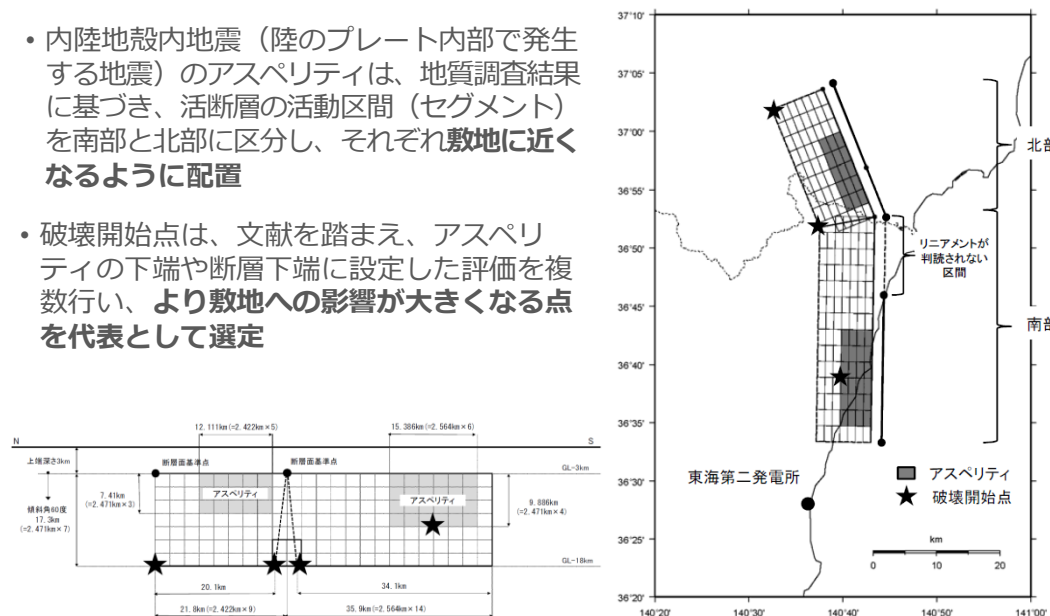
• 内陸地殻内地震（陸のプレート内部で発生する地震）のアスペリティは、地質調査結果に基づき、活断層の活動区間（セグメント）を南部と北部に区分し、それぞれ**敷地に近くなるように配置**

• 破壊開始点は、文献を踏まえ、アスペリティの下端や断層下端に設定した評価を複数行い、**より敷地への影響が大きくなる点を代表として選定**

N

S

12.111km (=2.422km×5)

15.386km (=2.564km×6)

上端深さ3km

断層面基準点

断層面基準点

GL-3km

7.41km (=2.471km×3)

アスペリティ

アスペリティ

9.886km (=2.471km×4)

傾斜角60度 17.3km (=2.471km×7)

GL-18km

20.1km

34.1km

21.8km (=2.422km×9)

35.9km (=2.564km×14)

37°10'

37°05'

37°00'

36°55'

36°50'

36°45'

36°40'

36°35'

36°30'

36°25'

36°20'

北部

リニアメントが判読されない区間

南部

東海第二発電所

アスペリティ

破壊開始点

km

0

10

20

140°20'

140°30'

140°40'

140°50'

141°00'